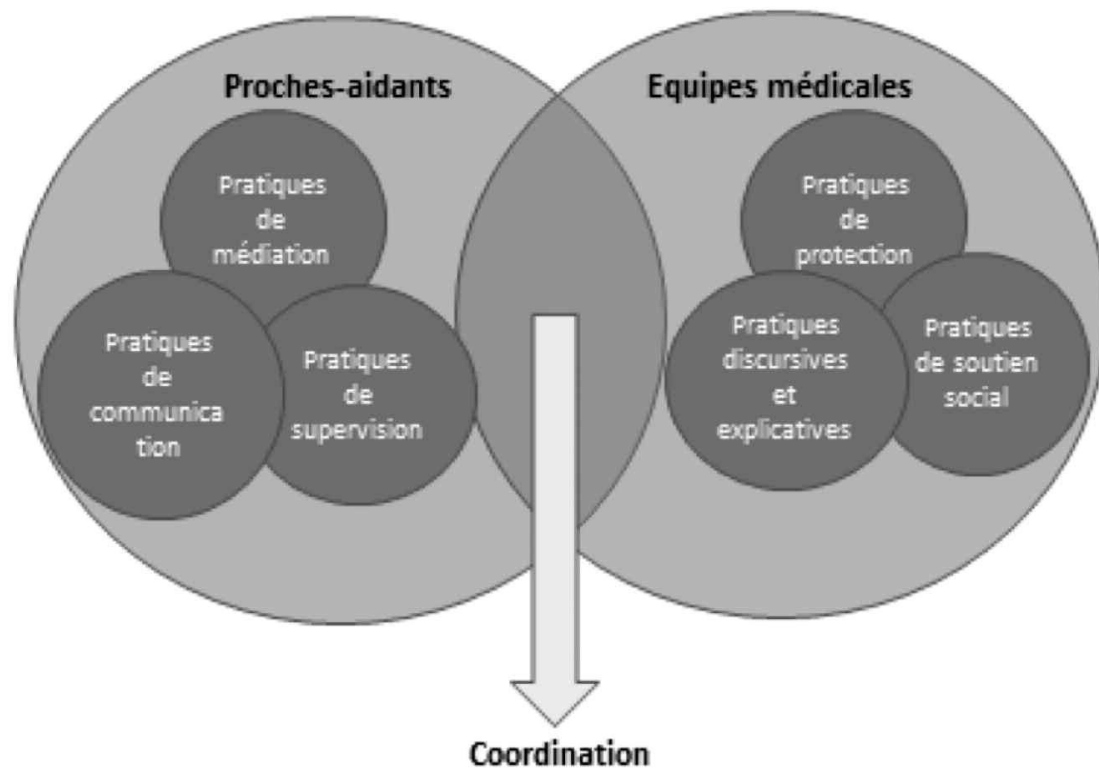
Proches-aidants

Pratiques de médiation

Pratiques de communica tion

Pratiques de supervision

Equipes médicales

Pratiques de protection

Pratiques discursives et explicatives

Pratiques de soutien social

Coordination